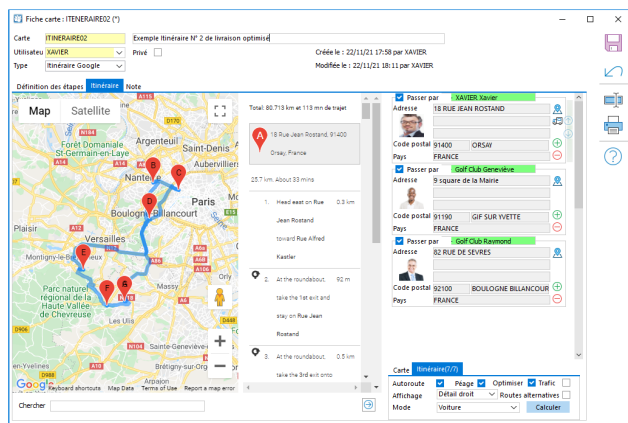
Fiche carte : ITENERAIRE02 (*)

Carte ITENERAIRE02 Exemple Itinéraire N° 2 de livraison optimisé
Utilisateur XAVIER Privé
Type Itinéraire Google
Créée le : 22/11/21 17:58 par XAVIER
Modifiée le : 22/11/21 18:11 par XAVIER

Définition des étapes Itinéraire Note

Map Satellite

Argenteuil Saint-Denis
Forêt Domaniale de Saint-Germain-en-Laye
Nanterre
Paris
Boulogne-Billancourt
Versailles
Montigny-le-Bretonneux
Parc naturel régional de la Haute Vallée de Chevreuse
Google Keyboard shortcuts Map Data Terms of Use Report a map error

Total: 80.713 km et 113 mn de trajet

18 Rue Jean Rostand, 91400 Orsay, France

25.7 km. About 33 mins

1. Head east on Rue Jean Rostand toward Rue Alfred Kastler 0.3 km

2. At the roundabout, take the 1st exit and stay on Rue Jean Rostand 92 m

3. At the roundabout, take the 3rd exit onto 0.5 km

Passer par XAVIER Xavier
Adresse 18 RUE JEAN ROSTAND
Code postal 91400 ORSAY
Pays FRANCE

Passer par Golf Club Geneviève
Adresse 9 square de la Mairie
Code postal 91190 GIF SUR YVETTE
Pays FRANCE

Passer par Golf Club Raymond
Adresse 82 RUE DE SEVRES
Code postal 92100 BOULOGNE BILLANCOURT
Pays FRANCE

Carte Itinéraire(7/7)
Autoroute Peage Optimiser Trafic
Affichage Détail droit Routes alternatives
Mode Voiture Calculer

Chercher